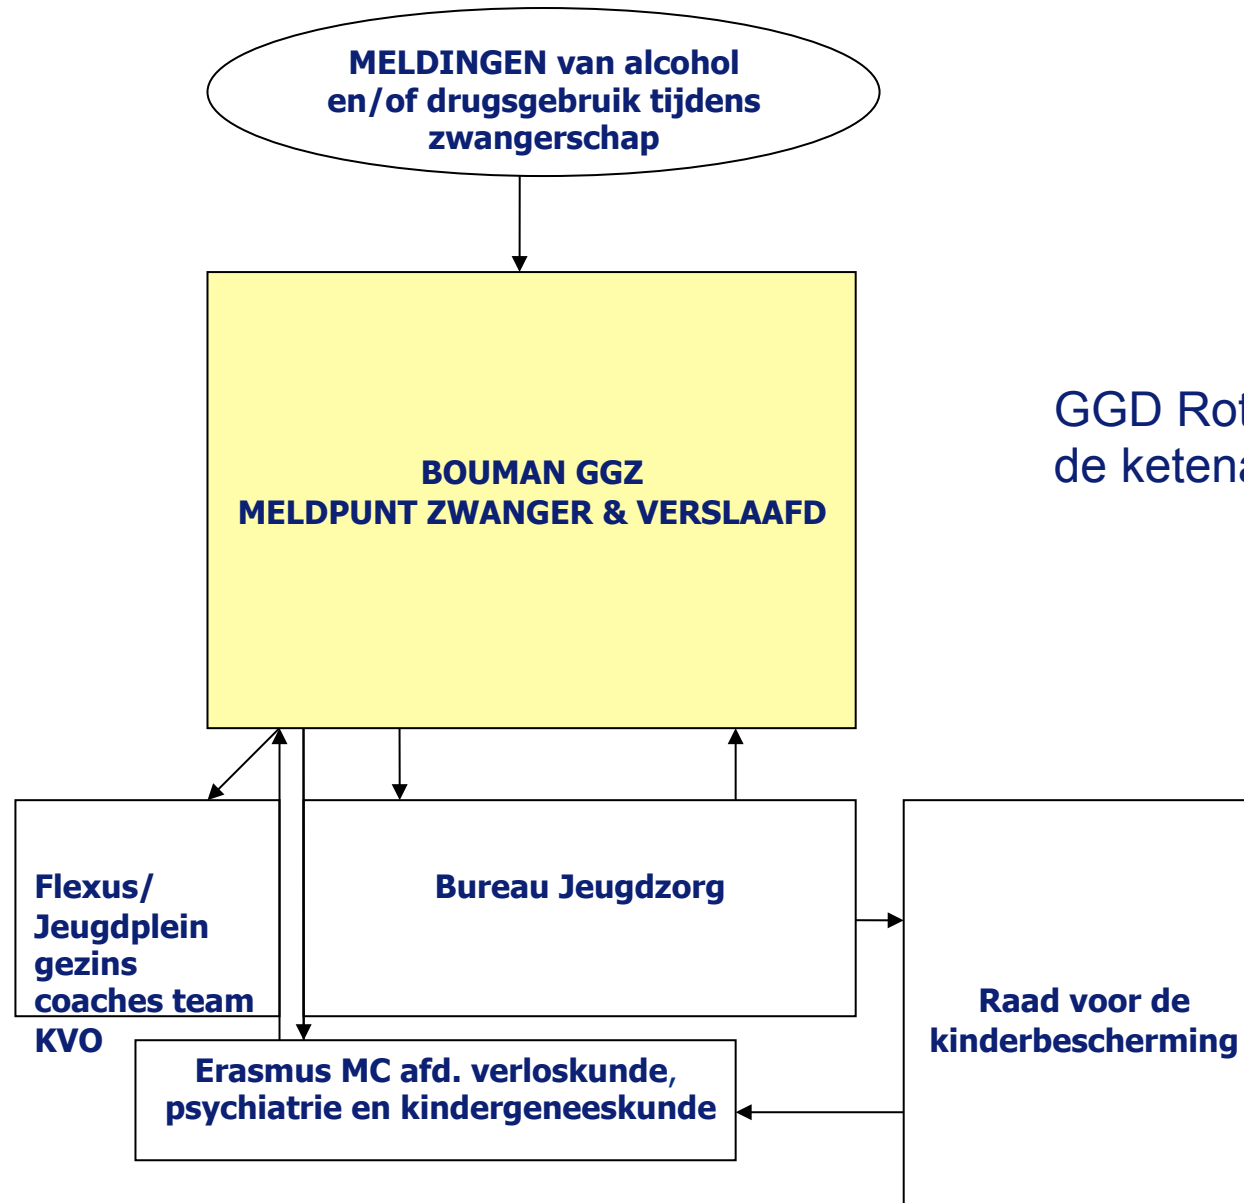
MELDINGEN van alcohol en/of drugsgebruik tijdens zwangerschap

BOUMAN GGZ
MELDPUNT ZWANGER & VERSLAAFD

GGD Rot
de keten

Flexus/ Jeugdplein gezins coaches team KVO

Bureau Jeugdzorg

Raad voor de kinderbescherming

Erasmus MC afd. verloskunde, psychiatrie en kindergeneeskunde